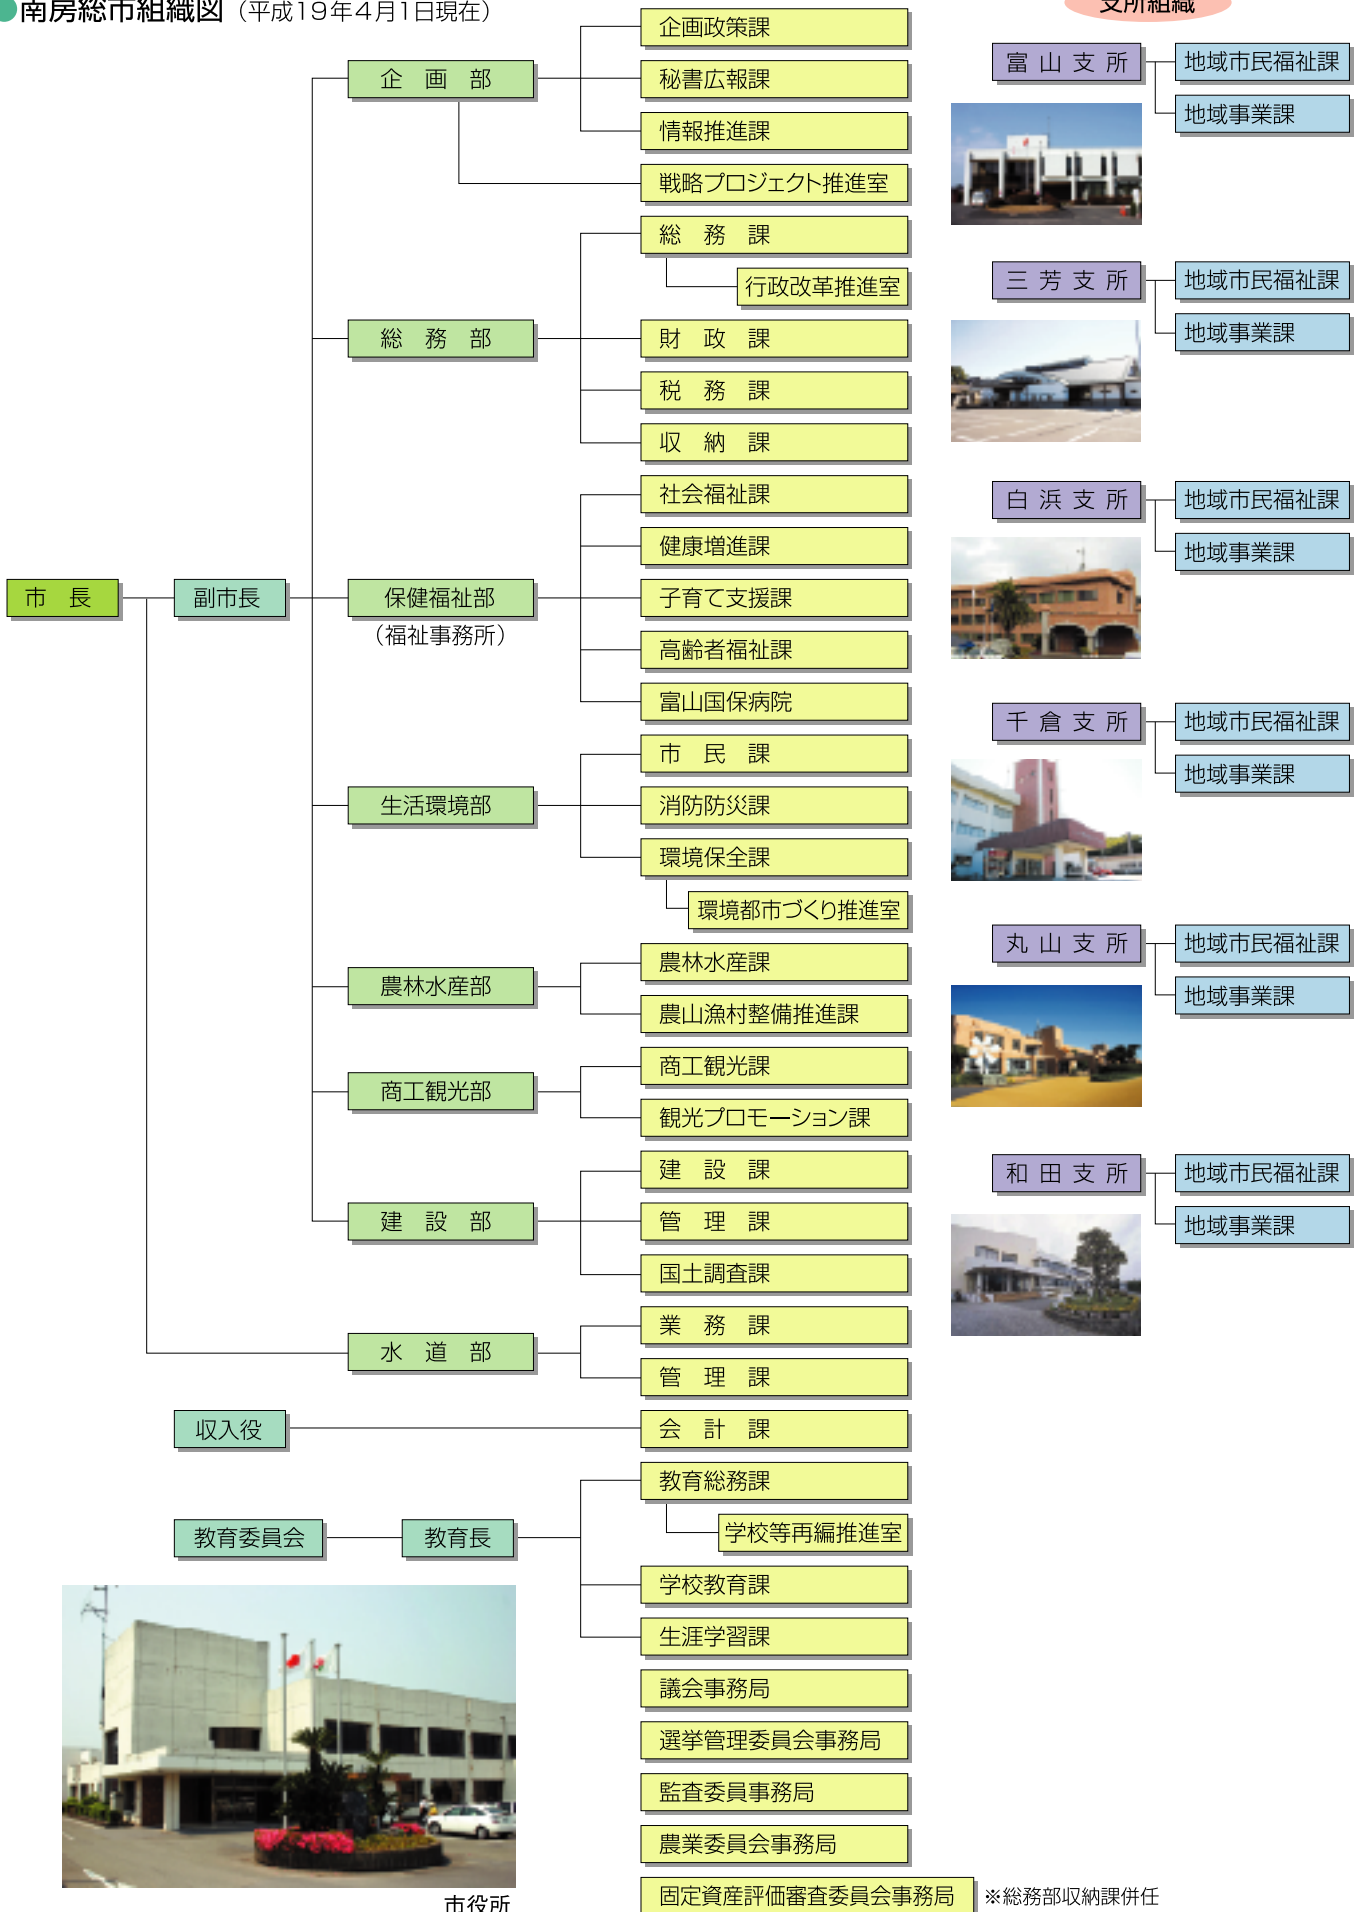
南房総市組織図（平成19年4月1日現在）

支所組織

市　長
副市長
企　画　部
企画政策課
秘書広報課
情報推進課
戦略プロジェクト推進室
総　務　部
総　務　課
行政改革推進室
財　政　課
税　務　課
収　納　課
保健福祉部
（福祉事務所）
社会福祉課
健康増進課
子育て支援課
高齢者福祉課
富山国保病院
生活環境部
市　民　課
消防防災課
環境保全課
環境都市づくり推進室
農林水産部
農林水産課
農山漁村整備推進課
商工観光部
商工観光課
観光プロモーション課
建　設　部
建　設　課
管　理　課
国土調査課
水　道　部
業　務　課
管　理　課
収入役
会　計　課
教育委員会
教育長
教育総務課
学校等再編推進室
学校教育課
生涯学習課
議会事務局
選挙管理委員会事務局
監査委員事務局
農業委員会事務局
固定資産評価審査委員会事務局
※総務部収納課併任

富 山 支 所
地域市民福祉課
地域事業課
三 芳 支 所
地域市民福祉課
地域事業課
白 浜 支 所
地域市民福祉課
地域事業課
千 倉 支 所
地域市民福祉課
地域事業課
丸 山 支 所
地域市民福祉課
地域事業課
和 田 支 所
地域市民福祉課
地域事業課

市役所